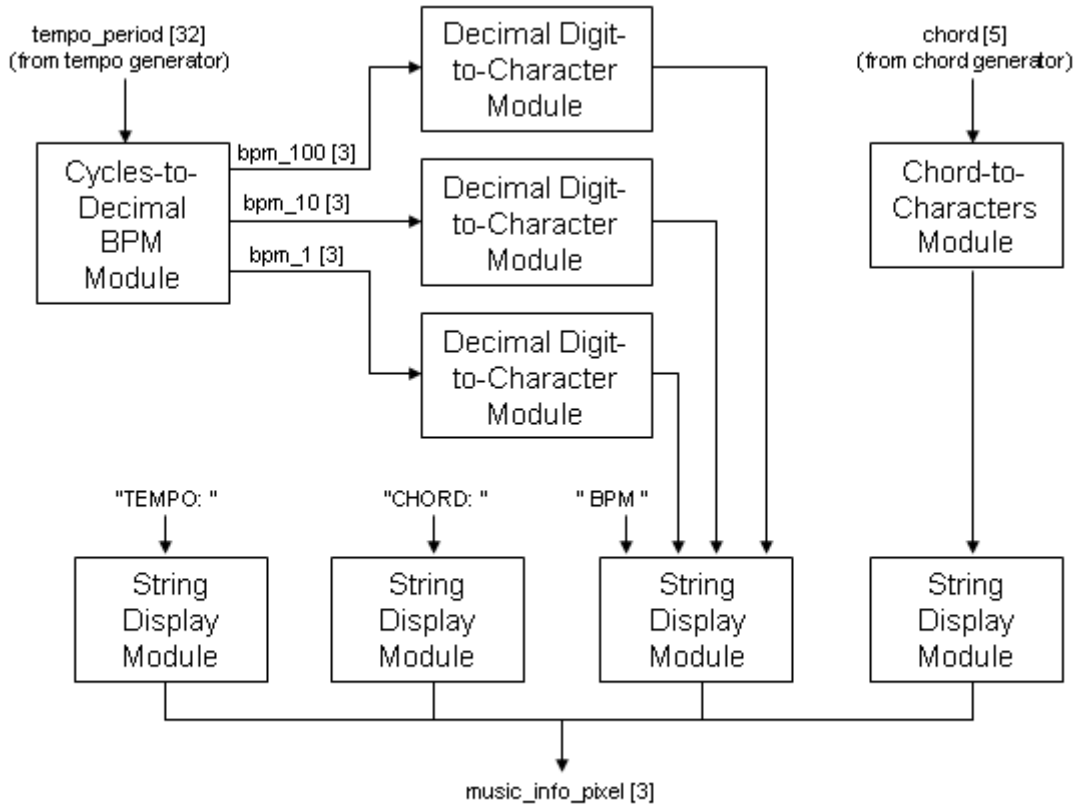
tempo_period [32]
(from tempo generator)

Cycles-to-Decimal BPM Module

bpm_100 [3]

bpm_10 [3]

bpm_1 [3]

Decimal Digit-to-Character Module

Decimal Digit-to-Character Module

Decimal Digit-to-Character Module

chord [5]
(from chord generator)

Chord-to-Characters Module

"TEMPO: "

"CHORD: "

" BPM "

String Display Module

String Display Module

String Display Module

String Display Module

music_info_pixel [3]